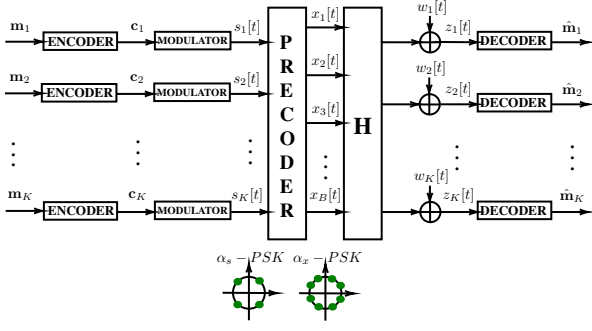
$\mathbf{m}_1$ ENCODER $\mathbf{c}_1$ MODULATOR $s_1[t]$

$\mathbf{m}_2$ ENCODER $\mathbf{c}_2$ MODULATOR $s_2[t]$

$\mathbf{m}_K$ ENCODER $\mathbf{c}_K$ MODULATOR $s_K[t]$

PRECODER

$x_1[t]$ $x_2[t]$ $x_3[t]$ $x_B[t]$

$\mathbf{H}$

$w_1[t]$ $z_1[t]$ DECODER $\hat{\mathbf{m}}_1$

$w_2[t]$ $z_2[t]$ DECODER $\hat{\mathbf{m}}_2$

$w_K[t]$ $z_K[t]$ DECODER $\hat{\mathbf{m}}_K$

$\alpha_s-PSK$ $\alpha_x-PSK$